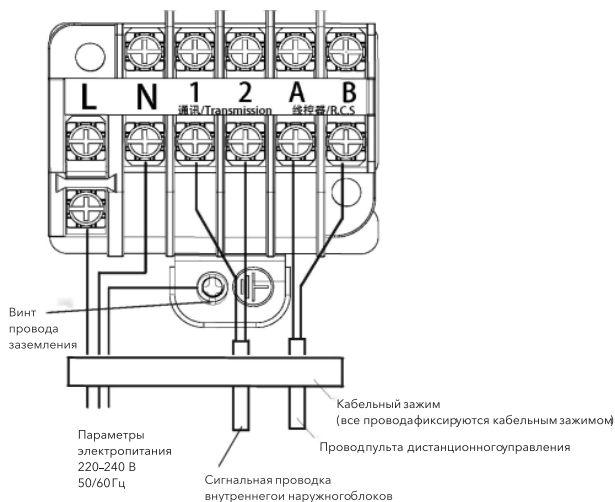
L N 1 2 A B
通讯/Transmission 线控器/R.C.S

Винт провода заземления

Кабельный зажим (все проводафиксируются кабельным зажимом)

Проводпульта дистанционногоуправления

Параметры электропитания 220–240 В 50/60Гц

Сигнальная проводка внутреннегои наружногоблоков